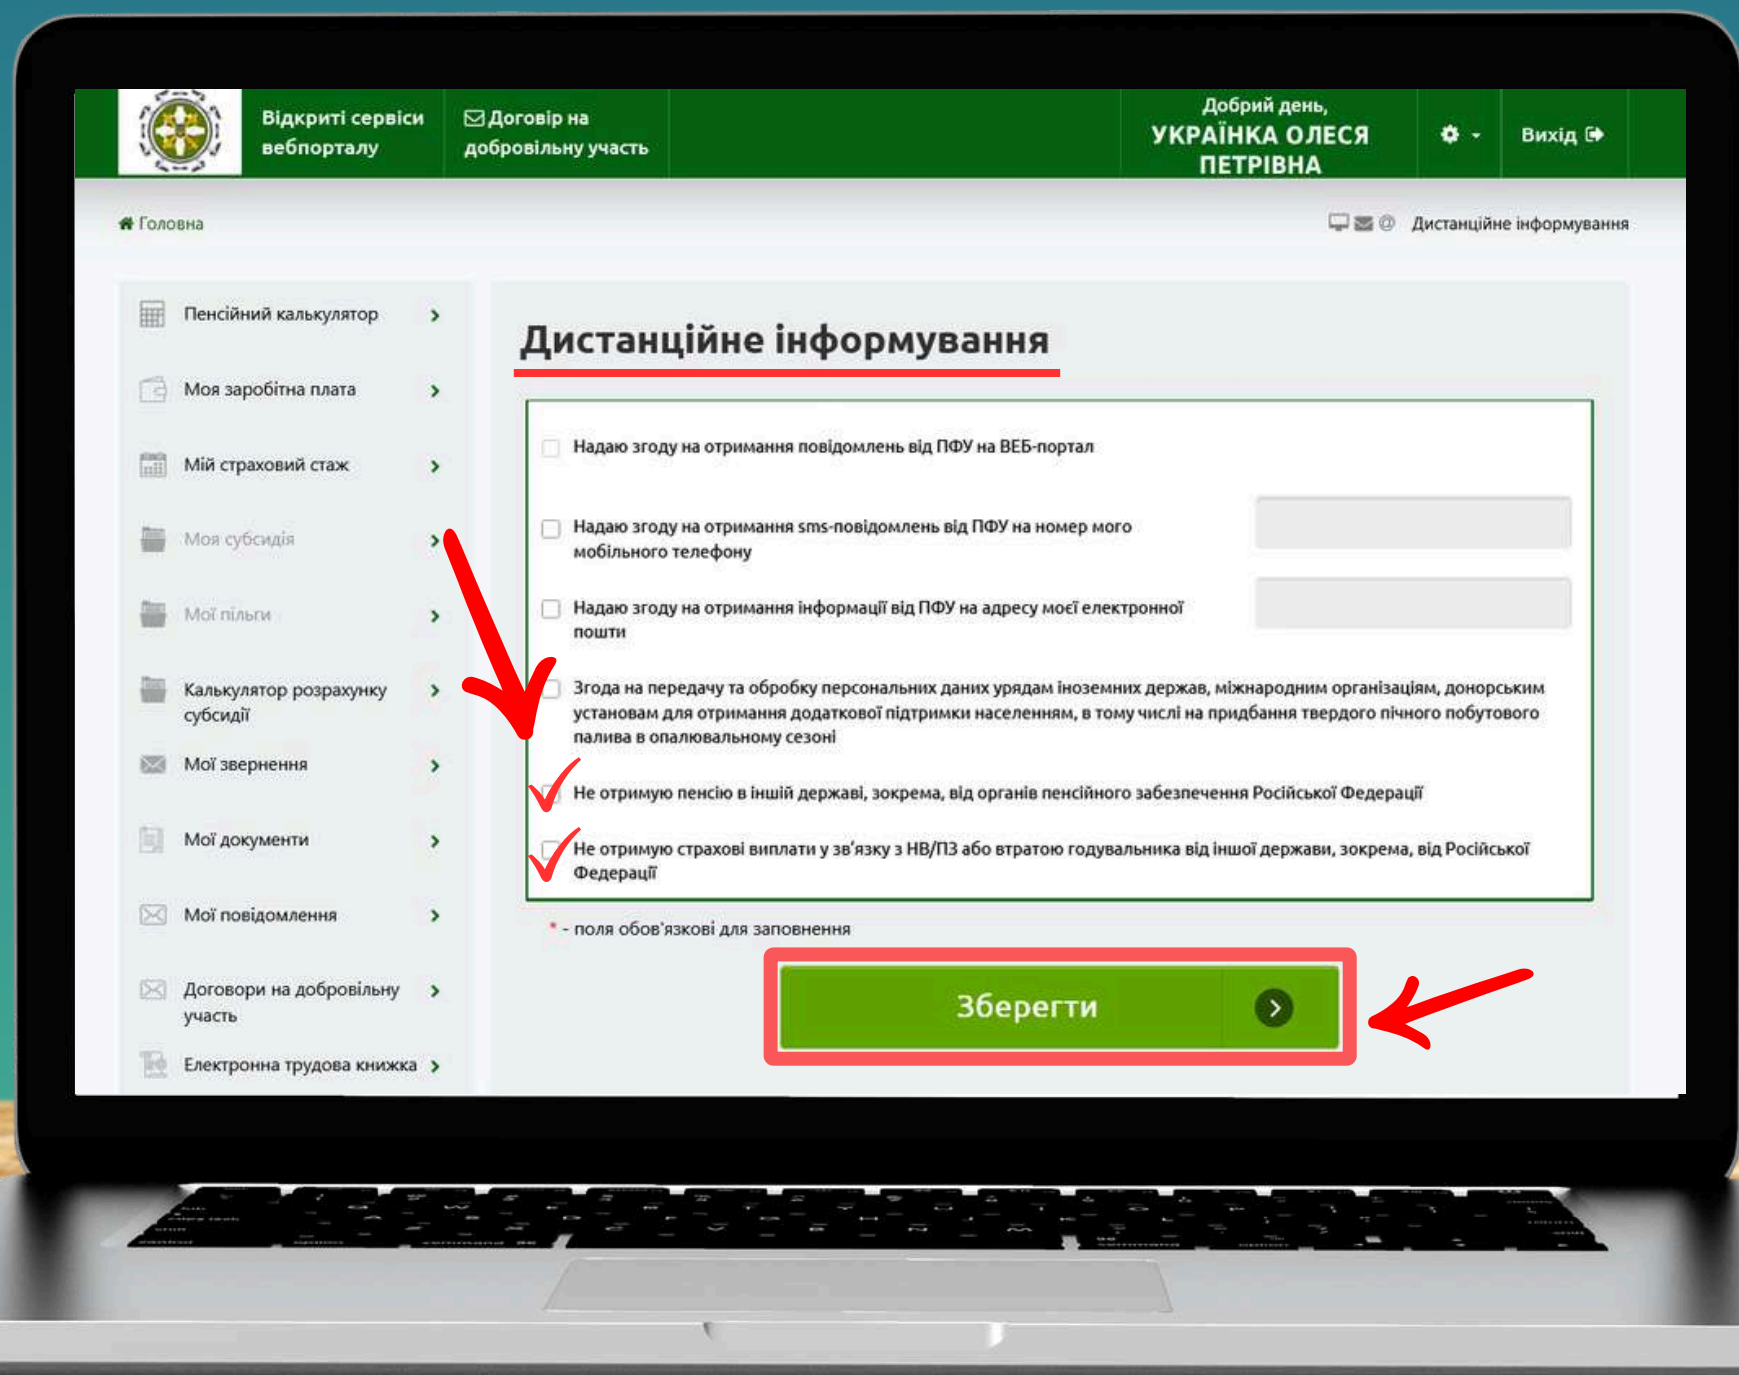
Відкриті сервіси вебпорталу

Договір на добровільну участь

Добрий день,
УКРАЇНКА ОЛЕСЯ ПЕТРІВНА

Вихід

Головна

Дистанційне інформування

Пенсійний калькулятор

Моя заробітна плата

Мій страховий стаж

Моя субсидія

Мої пільги

Калькулятор розрахунку субсидії

Мої звернення

Мої документи

Мої повідомлення

Договори на добровільну участь

Електронна трудова книжка

Дистанційне інформування

Надаю згоду на отримання повідомлень від ПФУ на ВЕБ-портал

Надаю згоду на отримання sms-повідомлень від ПФУ на номер мого мобільного телефону

Надаю згоду на отримання інформації від ПФУ на адресу моєї електронної пошти

Згода на передачу та обробку персональних даних урядам іноземних держав, міжнародним організаціям, донорським установам для отримання додаткової підтримки населенням, в тому числі на придбання твердого пічного побутового палива в опалювальному сезоні

Не отримую пенсію в іншій державі, зокрема, від органів пенсійного забезпечення Російської Федерації

Не отримую страхові виплати у зв'язку з НВ/ПЗ або втратою годувальника від іншої держави, зокрема, від Російської Федерації

* - поля обов'язкові для заповнення

Зберегти